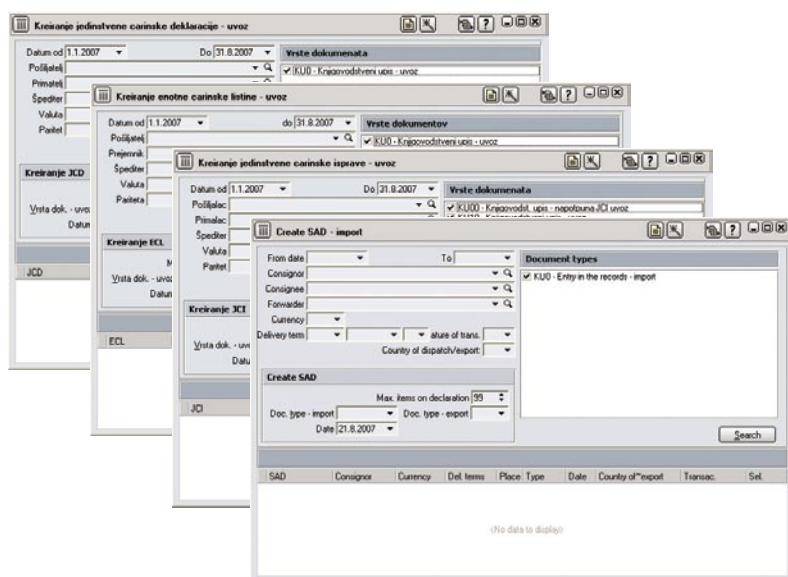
Kreiranje jedinstvene carinske deklaracije - uvoz

Datum od 1.1.2007
Do 31.8.2007
Vrste dokumenata
KU0 - Knjigovodstveni upis - uvoz
Pošiljatelj
Primatelj
Špediter
Valuta
Paritet

Kreiranje JCD
Vrsta dok. - uvoz
Datum
JCD

Kreiranje enotne carinske listine - uvoz

Datum od 1.1.2007
do 31.8.2007
Vrste dokumentov
KU0 - Knjigovodstveni upis - uvoz
Pošiljatelj
Prejemnik
Špediter
Valuta
Pariteta

Kreiranje ECL
M
Vrsta dok. - uvoz
Datum
ECL

Kreiranje jedinstvene carinske isprave - uvoz

Datum od 1.1.2007
Do 31.8.2007
Vrste dokumenata
KU00 - Knjigovodst. upis - napotouna JCI uvoz
Pošiljalac
Primalac
Špediter
Valuta
Paritet

Kreiranje JCI
Vrsta dok. - uvo
Datu
JCI

Create SAD - import

From date
To
Document types
KU0 - Entry in the records - import
Consignor
Consignee
Forwarder
Currency
Delivery term
ature of trans.
Country of dispatch/export

Create SAD
Max. items on declaration 99
Doc. type - import
Doc. type - export
Date 21.8.2007

Search

| SAD | Consignor | Currency | Del. terms | Place | Type | Date | Country of export | Transac. | Sel. |
|---|---|---|---|---|---|---|---|---|---|

(No data to display)